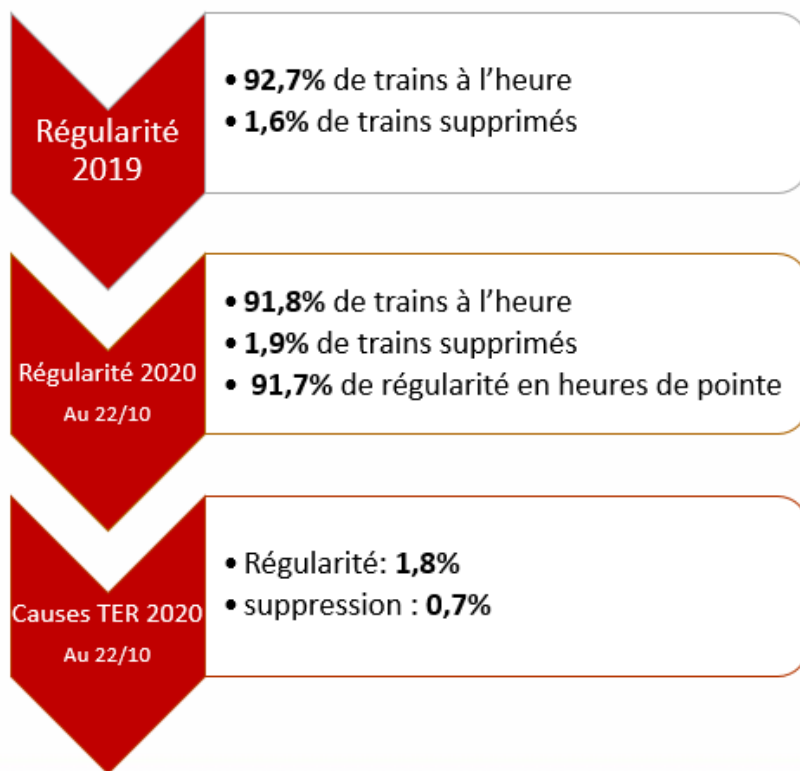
Régularité 2019

• **92,7%** de trains à l'heure
• **1,6%** de trains supprimés

Régularité 2020
Au 22/10

• **91,8%** de trains à l'heure
• **1,9%** de trains supprimés
• **91,7%** de régularité en heures de pointe

Causes TER 2020
Au 22/10

• Régularité: **1,8%**
• suppression : **0,7%**